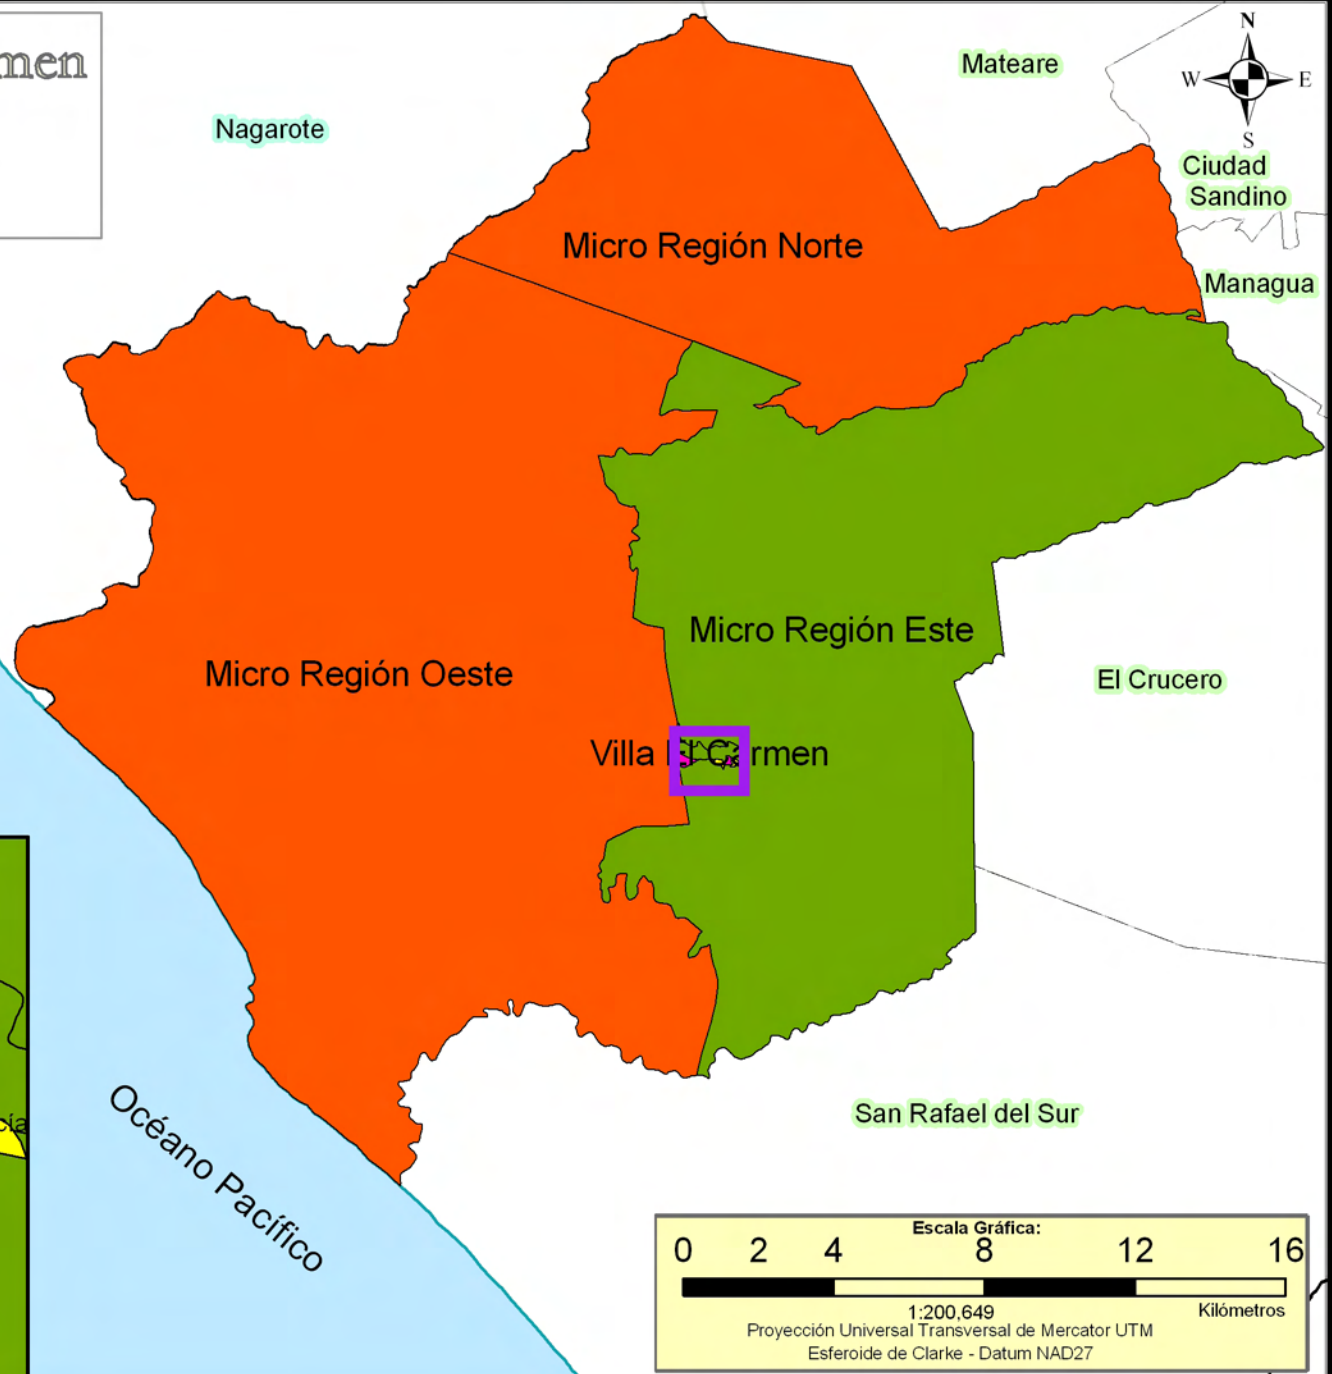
men

Nagarote

Mateare

N
W E
S

Ciudad Sandino

Managua

Micro Región Norte

Micro Región Este

Micro Región Oeste

El Crucero

Villa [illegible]rmen

cia

Océano Pacífico

San Rafael del Sur

Escala Gráfica:
0 2 4 8 12 16
1:200,649 Kilómetros
Proyección Universal Transversal de Mercator UTM
Esferoide de Clarke - Datum NAD27